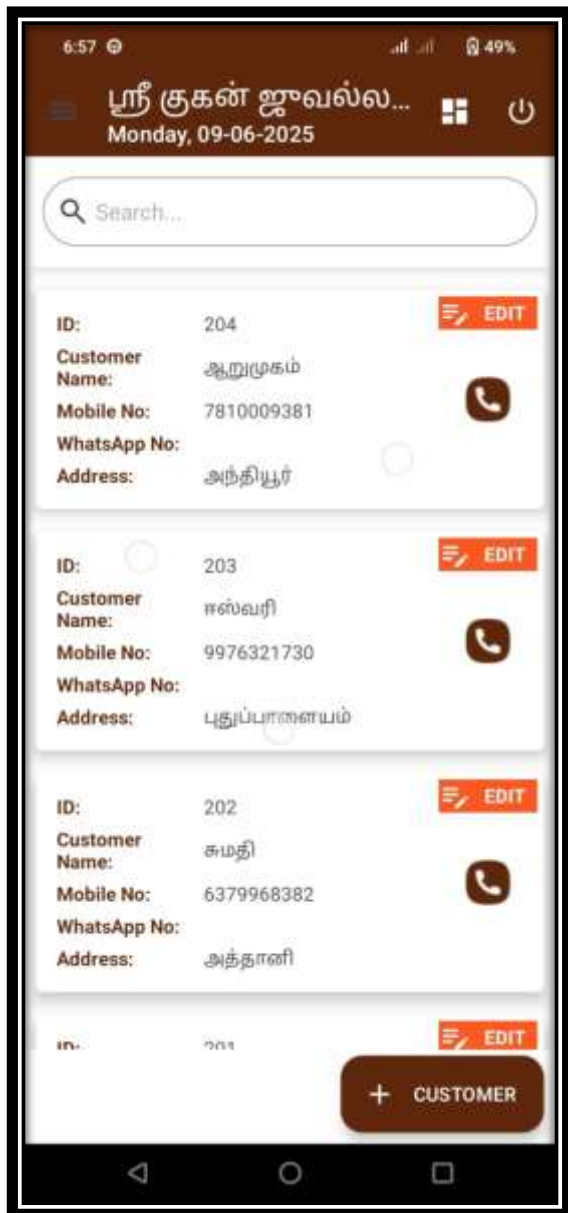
6:57

49%

ஸ்ரீ குகன் ஜுவல்ல...
Monday, 09-06-2025

Search...

ID: 204
Customer Name: ஆறுமுகம்
Mobile No: 7810009381
WhatsApp No:
Address: அந்தியூர்

EDIT

ID: 203
Customer Name: ஈஸ்வரி
Mobile No: 9976321730
WhatsApp No:
Address: புதுப்பாளையம்

EDIT

ID: 202
Customer Name: சுமதி
Mobile No: 6379968382
WhatsApp No:
Address: அத்தானி

EDIT

ID: 201

EDIT

+ CUSTOMER